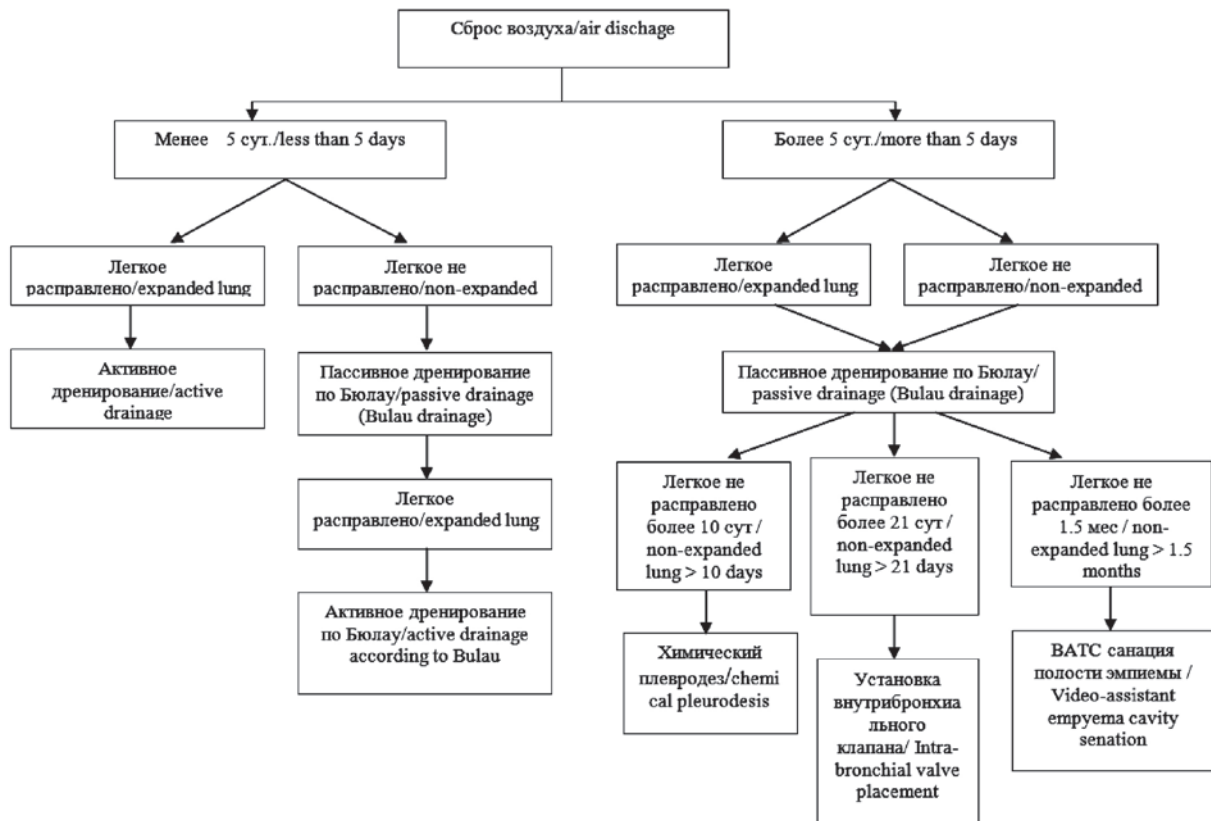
Сброс воздуха/air dischage

Менее 5 сут./less than 5 days

Более 5 сут./more than 5 days

Легкое расправлено/expanded lung

Легкое не расправлено/non-expanded

Легкое расправлено/expanded lung

Легкое не расправлено/non-expanded

Активное дренирование/active drainage

Пассивное дренирование по Бюлау/passive drainage (Bulau drainage)

Пассивное дренирование по Бюлау/ passive drainage (Bulau drainage)

Легкое расправлено/expanded lung

Активное дренирование по Бюлау/active drainage according to Bulau

Легкое не расправлено более 10 сут / non-expanded lung > 10 days

Легкое не расправлено более 21 сут / non-expanded lung > 21 days

Легкое не расправлено более 1.5 мес / non-expanded lung > 1.5 months

Химический плевродез/chemical pleurodesis

Установка внутрибронхиального клапана/ Intra-bronchial valve placement

ВАТС санация полости эмпиемы / Video-assistant empyema cavity senation